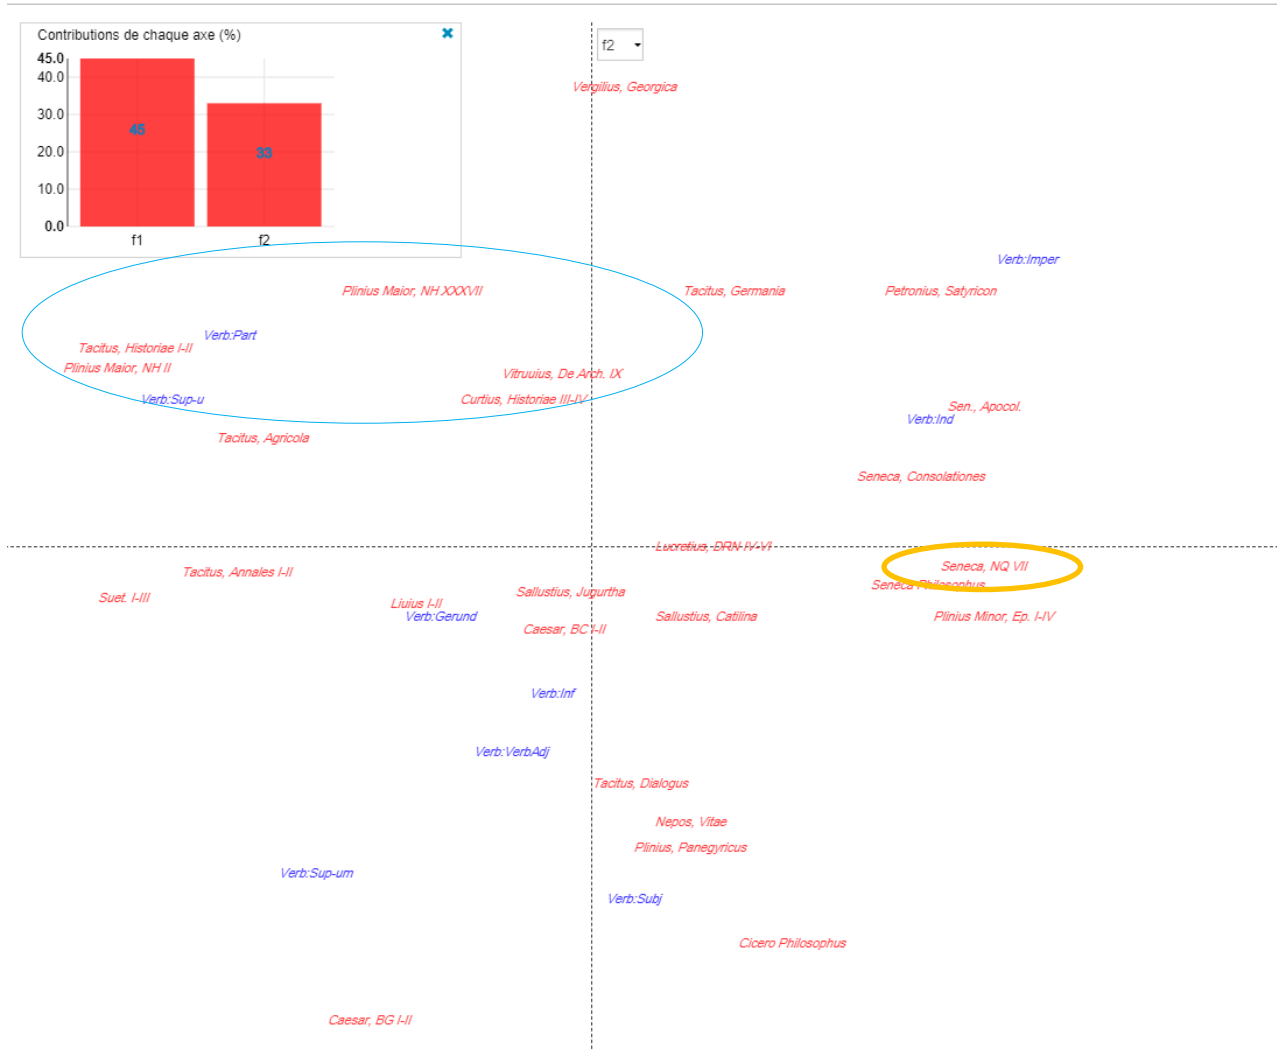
Contributions de chaque axe (%)

45.0
40.0
30.0
20.0
10.0
0.0

45
33
f1
f2

f2

Vergilius, Georgica

Verb:Imper

Plinius Maior, NH XXXVII

Tacitus, Germania

Petronius, Satyricon

Verb:Part

Tacitus, Historiae I-II

Plinius Maior, NH II

Vitruuius, De Arch. IX

Verb:Sup-u

Curtius, Historiae III-IV

Sen., Apocol.

Verb:Ind

Tacitus, Agricola

Seneca, Consolationes

Lucretius, DRN IV-VI

Seneca, NQ VII

Tacitus, Annales I-II

Seneca Philosophus

Suet. I-III

Sallustius, Jugurtha

Liuius I-II

Verb:Gerund

Sallustius, Catilina

Plinius Minor, Ep. I-IV

Caesar, BC I-II

Verb:Inf

Verb:VerbAdj

Tacitus, Dialogus

Nepos, Vitae

Plinius, Panegyricus

Verb:Sup-um

Verb:Subj

Cicero Philosophus

Caesar, BG I-II